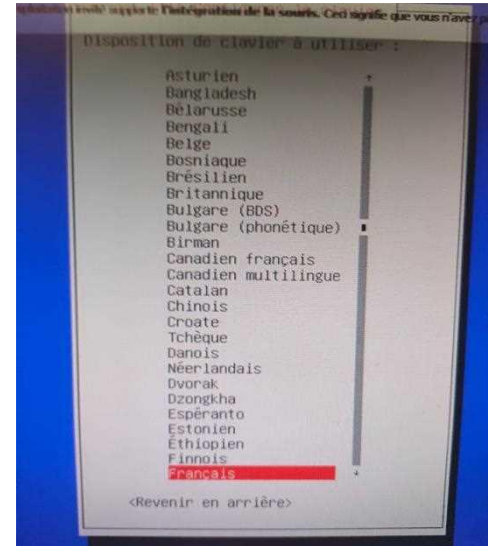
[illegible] supporte l'intégration de la souris. Ceci signifie que vous n'avez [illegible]

Disposition de clavier à utiliser :

Asturien
Bangladesh
Bélarusse
Bengali
Belge
Bosniaque
Brésilien
Britannique
Bulgare (BDS)
Bulgare (phonétique)
Birman
Canadien français
Canadien multilingue
Catalan
Chinois
Croate
Tchèque
Danois
Néerlandais
Dvorak
Dzongkha
Espéranto
Estonien
Éthiopien
Finnois
Français

<Revenir en arrière>